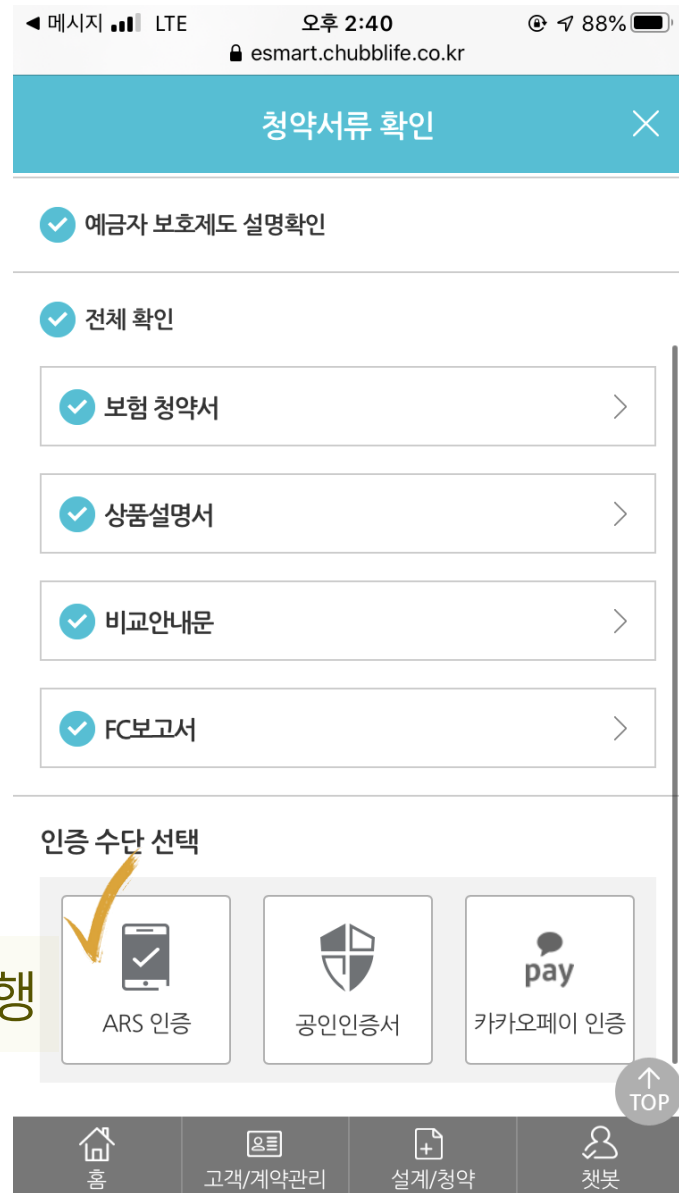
◀ 메시지 LTE
오후 2:40
88%
esmart.chubblife.co.kr

청약서류 확인

예금자 보호제도 설명확인

전체 확인

보험 청약서

상품설명서

비교안내문

FC보고서

인증 수단 선택

행

ARS 인증

공인인증서

pay
카카오페이 인증

TOP

홈

고객/계약관리

설계/청약

챗봇